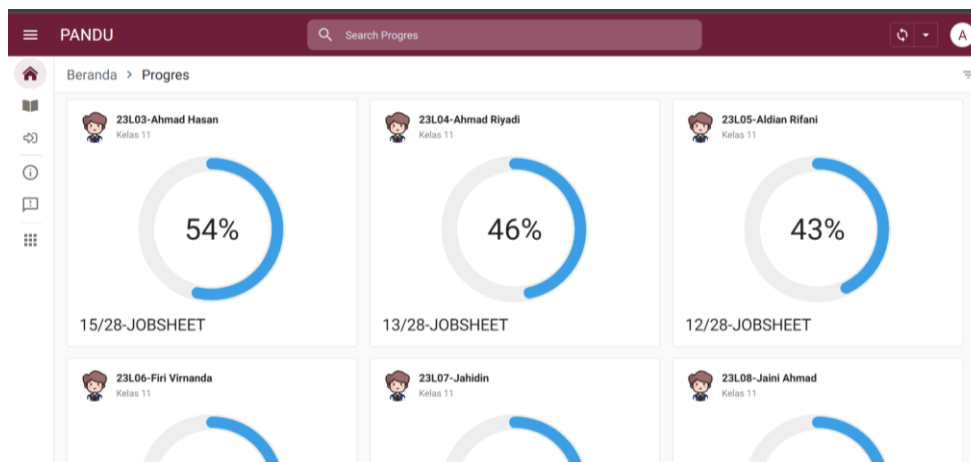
PANDU

Search Progres

A

Beranda > Progres

23L03-Ahmad Hasan
Kelas 11

54%

15/28-JOBSHEET

23L04-Ahmad Riyadi
Kelas 11

46%

13/28-JOBSHEET

23L05-Aldian Rifani
Kelas 11

43%

12/28-JOBSHEET

23L06-Firi Virnanda
Kelas 11

23L07-Jahidin
Kelas 11

23L08-Jaini Ahmad
Kelas 11